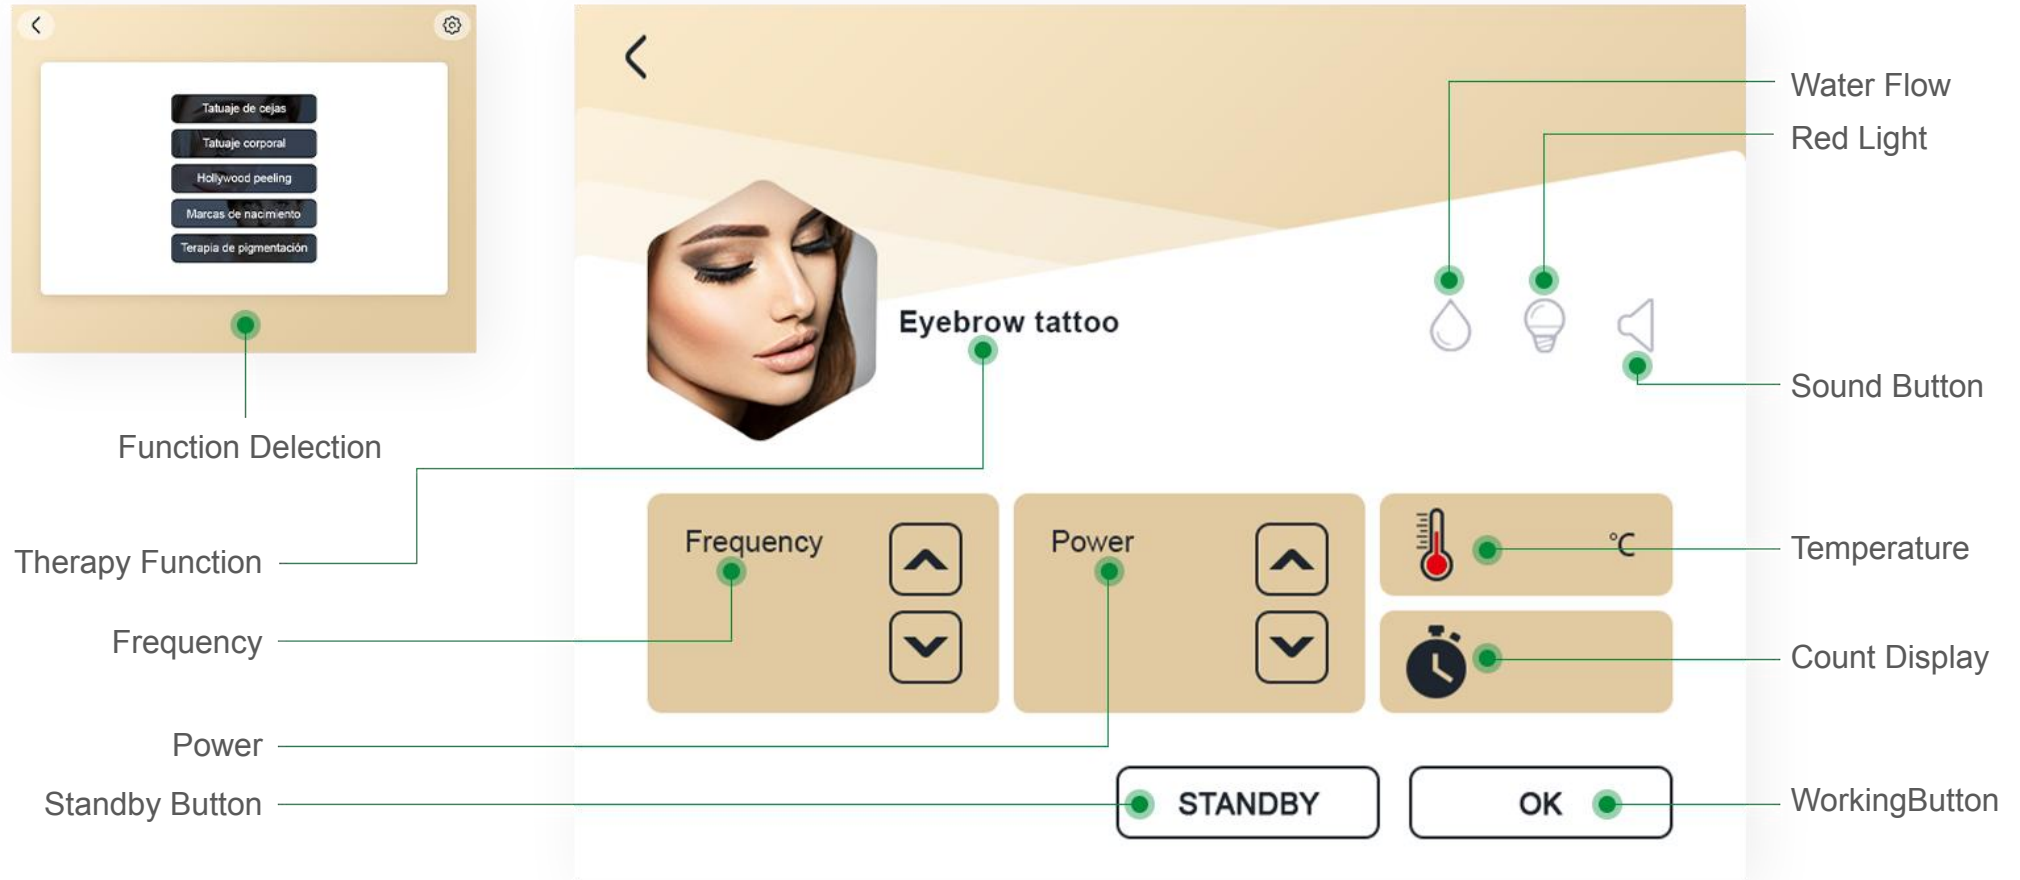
Tatuaje de cejas
Tatuaje corporal
Hollywood peeling
Marcas de nacimiento
Terapia de pigmentación

Function Delection

Water Flow
Red Light
Eyebrow tattoo
Sound Button

Therapy Function

Frequency
Power
℃
Temperature

Frequency
Count Display

Power
STANDBY
OK
Standby Button
WorkingButton